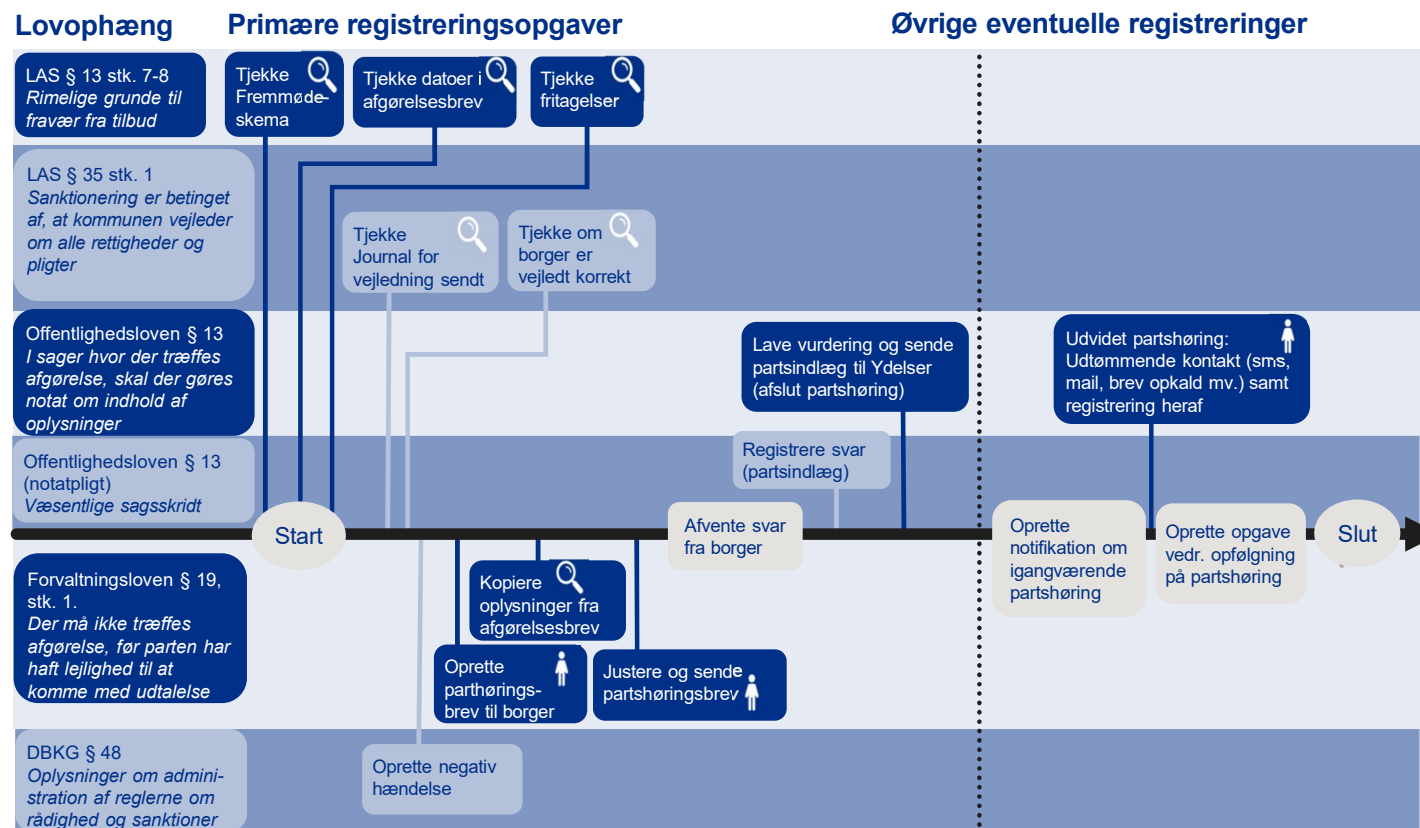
Lovophæng

Primære registreringsopgaver

Øvrige eventuelle registreringer

LAS § 13 stk. 7-8
Rimelige grunde til fravær fra tilbud

LAS § 35 stk. 1
Sanktionering er betinget af, at kommunen vejleder om alle rettigheder og pligter

Offentlighedsloven § 13
I sager hvor der træffes afgørelse, skal der gøres notat om indhold af oplysninger

Offentlighedsloven § 13 (notatpligt)
Væsentlige sagsskridt

Forvaltningsloven § 19, stk. 1.
Der må ikke træffes afgørelse, før parten har haft lejlighed til at komme med udtalelse

DBKG § 48
Oplysninger om administration af reglerne om rådighed og sanktioner

Tjekke Fremmødeskema

Tjekke datoer i afgørelsesbrev

Tjekke fritagelser

Tjekke Journal for vejledning sendt

Tjekke om borger er vejledt korrekt

Lave vurdering og sende partsindlæg til Ydelser (afslut partshøring)

Udvidet partshøring: Udtømmende kontakt (sms, mail, brev opkald mv.) samt registrering heraf

Registrere svar (partsindlæg)

Start

Afvente svar fra borger

Oprette notifikation om igangværende partshøring

Oprette opgave vedr. opfølgning på partshøring

Slut

Kopiere oplysninger fra afgørelsesbrev

Oprette parthøringsbrev til borger

Justere og sende partshøringsbrev

Oprette negativ hændelse